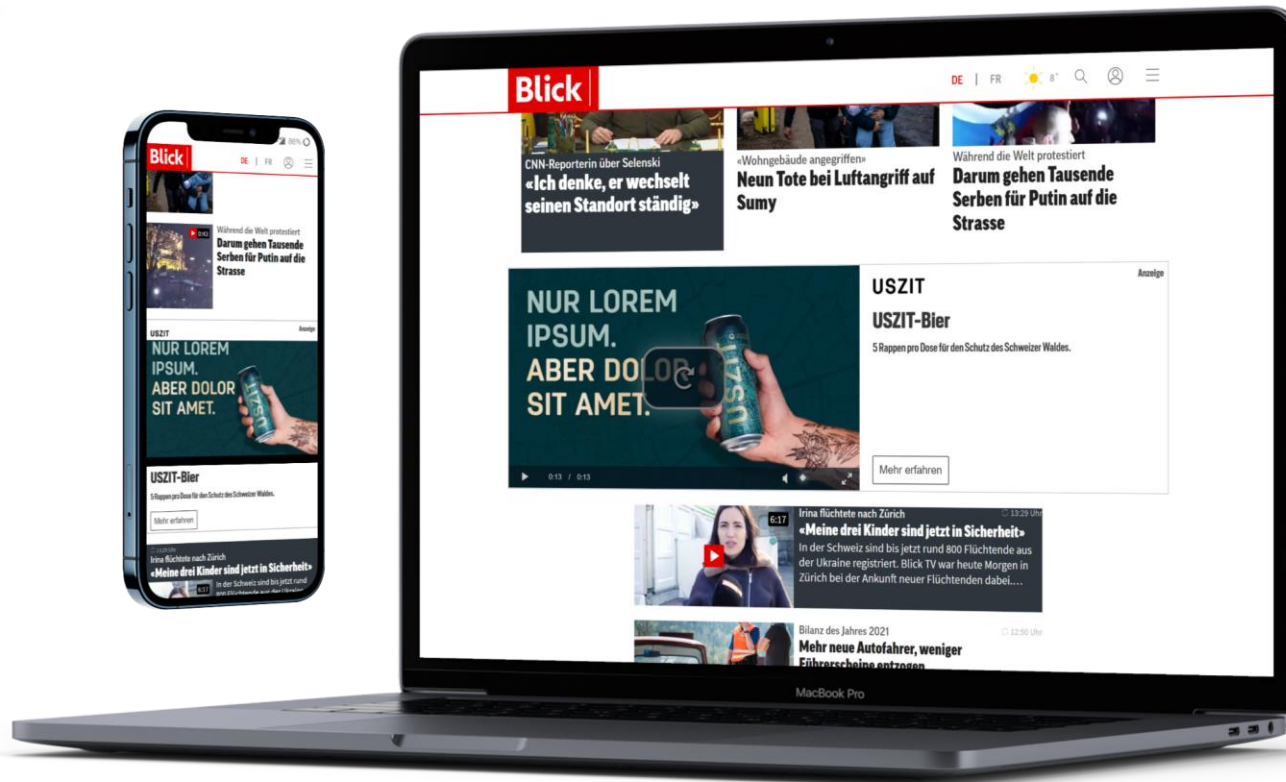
86%

Blick

DE | FR

Während die Welt protestiert

0:43

Darum gehen Tausende Serben für Putin auf die Strasse

USZIT

Anzeige

NUR LOREM IPSUM. ABER DOLOR SIT AMET.

USZIT

USZIT-Bier

5 Rappen pro Dose für den Schutz des Schweizer Waldes.

Mehr erfahren

13:29 Uhr

Irina flüchtete nach Zürich

«Meine drei Kinder sind jetzt in Sicherheit»

6:17

In der Schweiz sind bis jetzt rund 800 Flüchtende aus der Ukraine registriert.

Blick

DE | FR

8°

CNN-Reporterin über Selenski

«Ich denke, er wechselt seinen Standort ständig»

«Wohngebäude angegriffen»

Neun Tote bei Luftangriff auf Sumy

Während die Welt protestiert

Darum gehen Tausende Serben für Putin auf die Strasse

Anzeige

NUR LOREM IPSUM. ABER DOLOR SIT AMET.

USZIT

0:13 / 0:13

USZIT

USZIT-Bier

5 Rappen pro Dose für den Schutz des Schweizer Waldes.

Mehr erfahren

Irina flüchtete nach Zürich

13:29 Uhr

6:17

«Meine drei Kinder sind jetzt in Sicherheit»

In der Schweiz sind bis jetzt rund 800 Flüchtende aus der Ukraine registriert. Blick TV war heute Morgen in Zürich bei der Ankunft neuer Flüchtenden dabei....

Bilanz des Jahres 2021

12:50 Uhr

Mehr neue Autofahrer, weniger Führerscheine entzogen

MacBook Pro